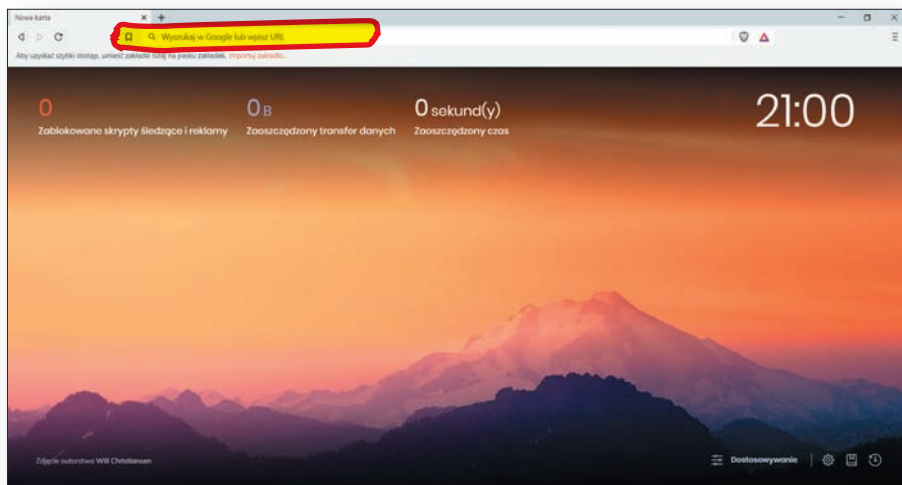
Nowa karta × +

Wyszukaj w Google lub wpisz URL

Aby uzyskać szybki dostęp, umieść zakładki tutaj na pasku zakładek. Importuj zakładki...

0
Zablokowane skrypty śledzące i reklamy

0 B
Zaoszczędzony transfer danych

0 sekund(y)
Zaoszczędzony czas

21:00

Zdjęcie autorstwa Will Christiansen

Dostosowywanie